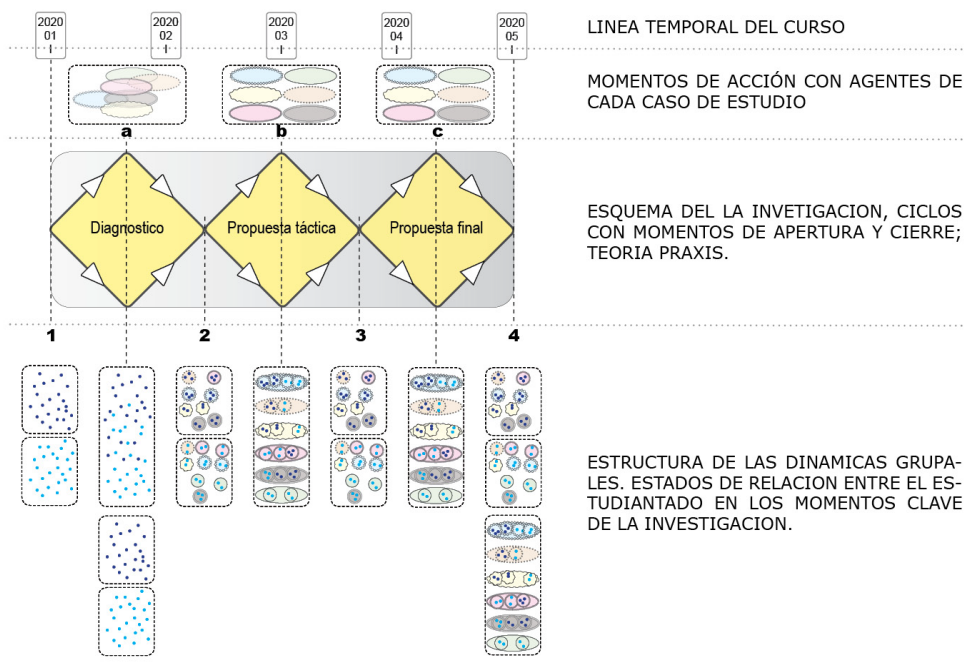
2020 01

2020 02

2020 03

2020 04

2020 05

LINEA TEMPORAL DEL CURSO

MOMENTOS DE ACCIÓN CON AGENTES DE CADA CASO DE ESTUDIO

a

b

c

Diagnostico

Propuesta táctica

Propuesta final

ESQUEMA DEL LA INVETIGACION, CICLOS CON MOMENTOS DE APERTURA Y CIERRE; TEORIA PRAXIS.

1

2

3

4

ESTRUCTURA DE LAS DINAMICAS GRUPALES. ESTADOS DE RELACION ENTRE EL ESTUDIANTADO EN LOS MOMENTOS CLAVE DE LA INVESTIGACION.